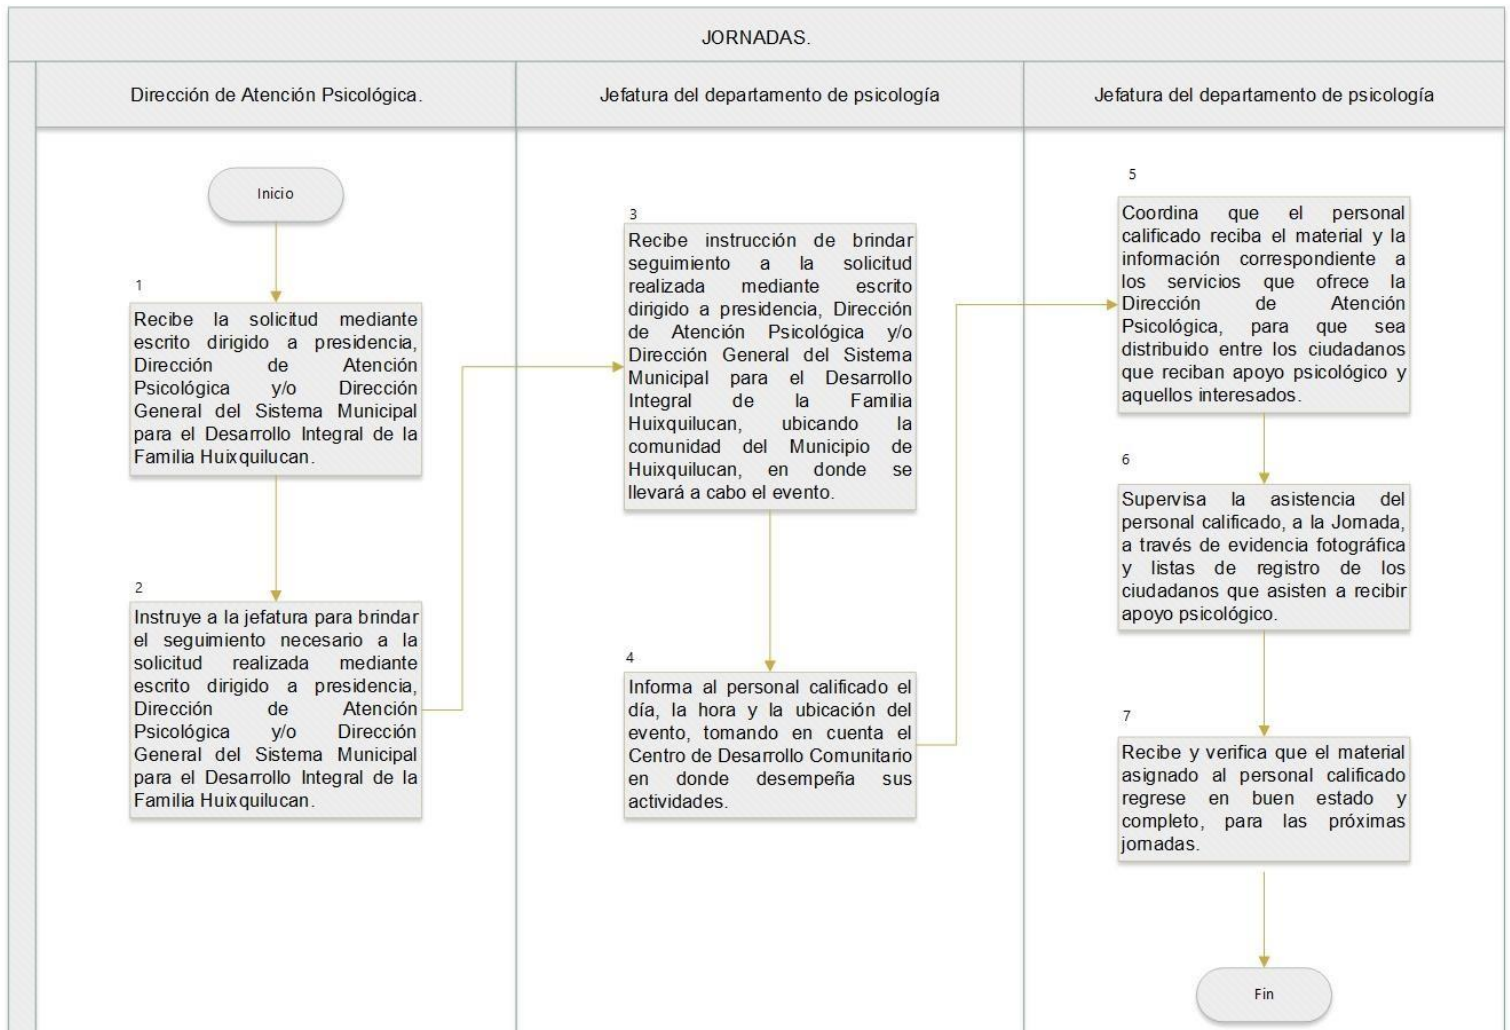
JORNADAS.

Dirección de Atención Psicológica.

Jefatura del departamento de psicología

Jefatura del departamento de psicología

Inicio

1

Recibe la solicitud mediante escrito dirigido a presidencia, Dirección de Atención Psicológica y/o Dirección General del Sistema Municipal para el Desarrollo Integral de la Familia Huixquilucan.

2

Instruye a la jefatura para brindar el seguimiento necesario a la solicitud realizada mediante escrito dirigido a presidencia, Dirección de Atención Psicológica y/o Dirección General del Sistema Municipal para el Desarrollo Integral de la Familia Huixquilucan.

3

Recibe instrucción de brindar seguimiento a la solicitud realizada mediante escrito dirigido a presidencia, Dirección de Atención Psicológica y/o Dirección General del Sistema Municipal para el Desarrollo Integral de la Familia Huixquilucan, ubicando la comunidad del Municipio de Huixquilucan, en donde se llevará a cabo el evento.

4

Informa al personal calificado el día, la hora y la ubicación del evento, tomando en cuenta el Centro de Desarrollo Comunitario en donde desempeña sus actividades.

5

Coordina que el personal calificado reciba el material y la información correspondiente a los servicios que ofrece la Dirección de Atención Psicológica, para que sea distribuido entre los ciudadanos que reciban apoyo psicológico y aquellos interesados.

6

Supervisa la asistencia del personal calificado, a la Jornada, a través de evidencia fotográfica y listas de registro de los ciudadanos que asisten a recibir apoyo psicológico.

7

Recibe y verifica que el material asignado al personal calificado regrese en buen estado y completo, para las próximas jornadas.

Fin